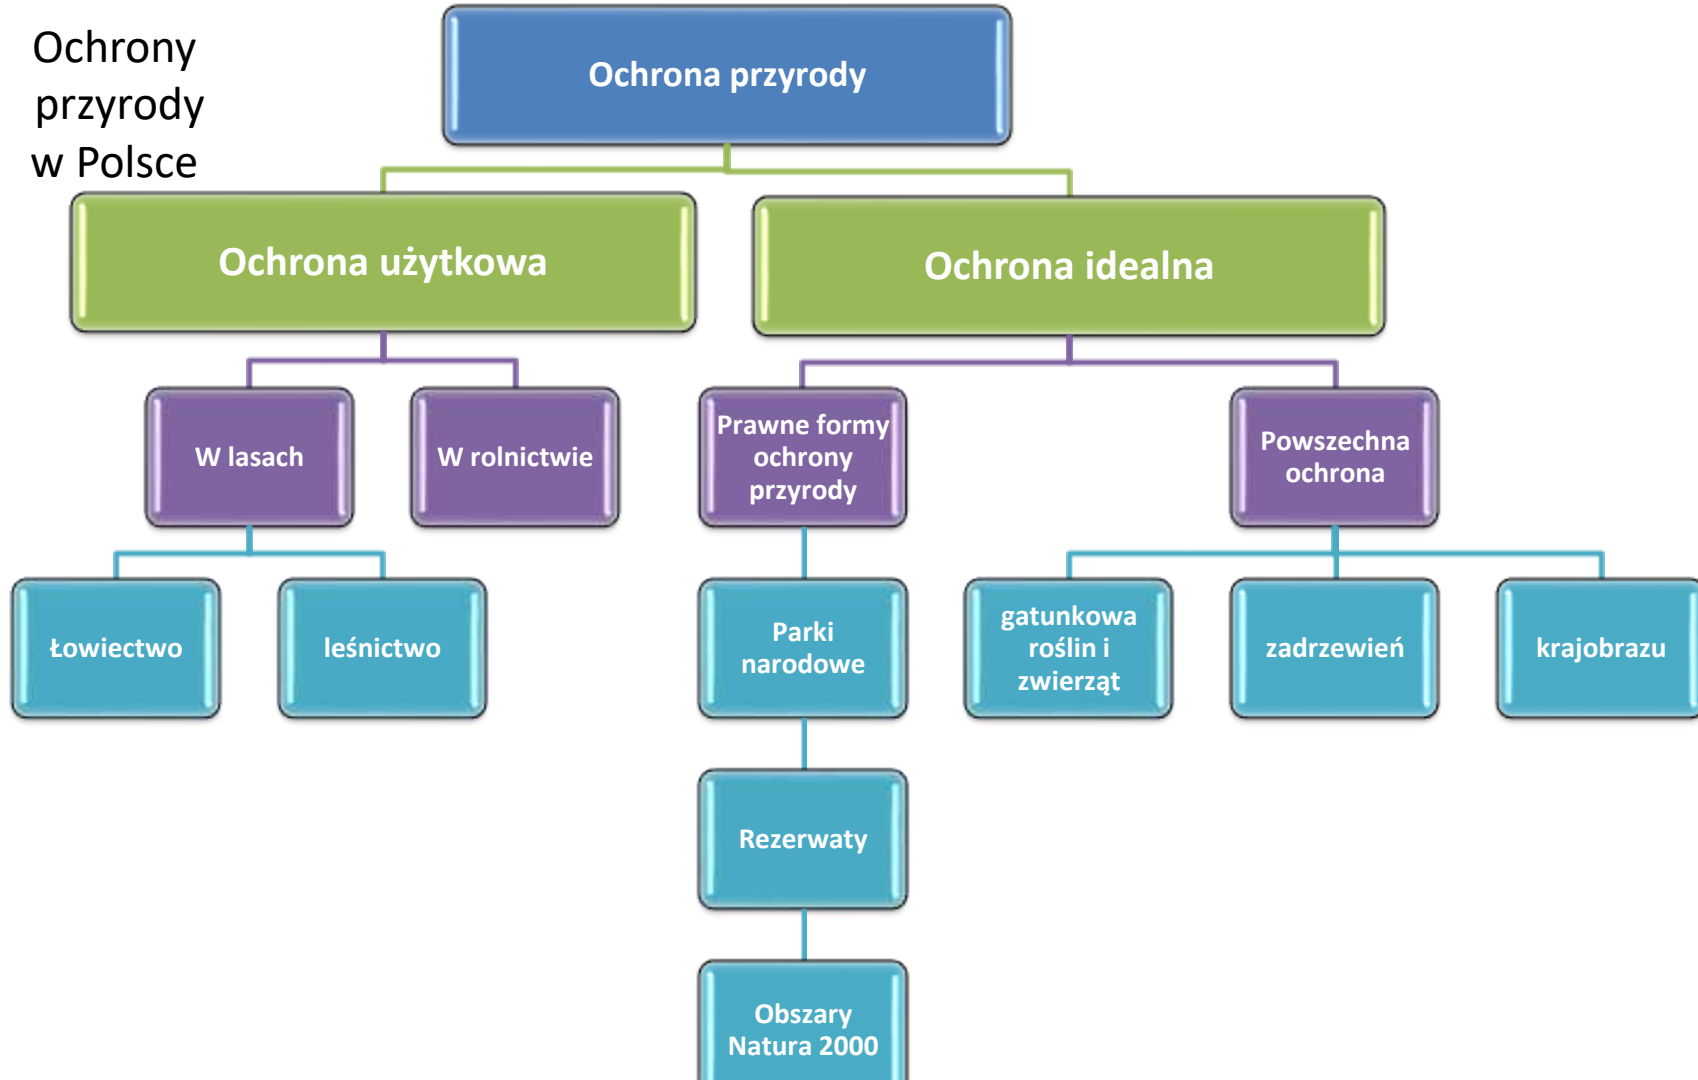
Ochrony przyrody w Polsce

Ochrona przyrody

Ochrona użytkowa

Ochrona idealna

W lasach

W rolnictwie

Prawne formy ochrony przyrody

Powszechna ochrona

Łowiectwo

leśnictwo

Parki narodowe

gatunkowa roślin i zwierząt

zadrzewień

krajobrazu

Rezerwaty

Obszary Natura 2000